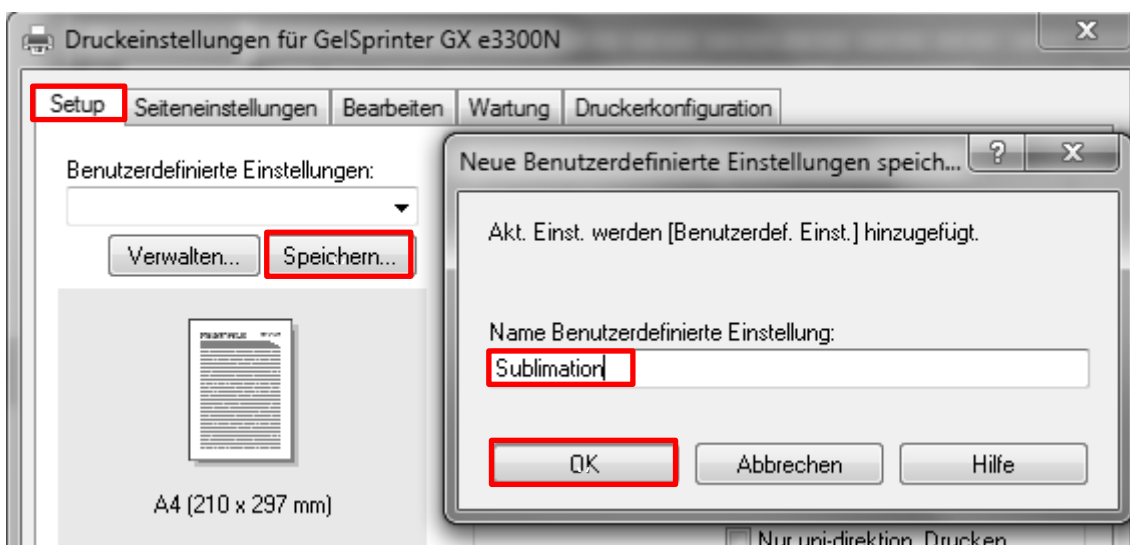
Druckeinstellungen für GelSprinter GX e3300N

Setup | Seiteneinstellungen | Bearbeiten | Wartung | Druckerkonfiguration

Benutzerdefinierte Einstellungen:

Verwalten... Speichern...

A4 (210 x 297 mm)

Neue Benutzerdefinierte Einstellungen speich...

Akt. Einst. werden [Benutzerdef. Einst.] hinzugefügt.

Name Benutzerdefinierte Einstellung:

Sublimation

OK Abbrechen Hilfe

Nur uni-direktion. Drucken